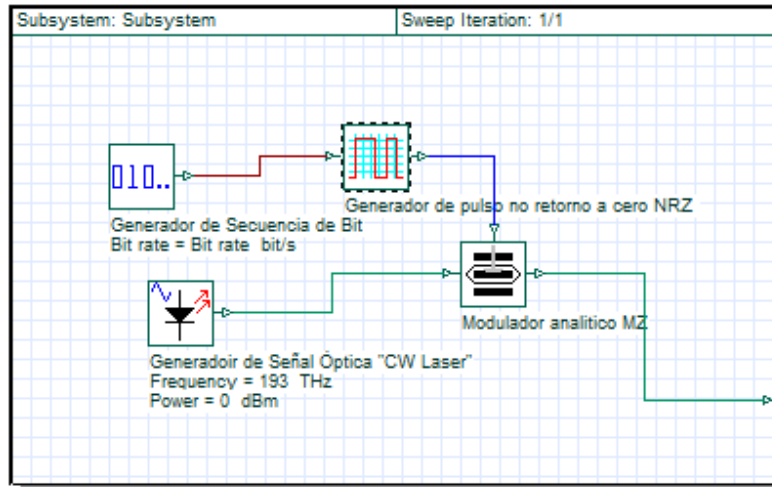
Subsystem: Subsystem

Sweep Iteration: 1/1

010..

Generador de Secuencia de Bit
Bit rate = Bit rate bit/s

Generador de pulso no retorno a cero NRZ

Modulador analitico MZ

Generadoir de Señal Óptica "CW Laser"
Frequency = 193 THz
Power = 0 dBm